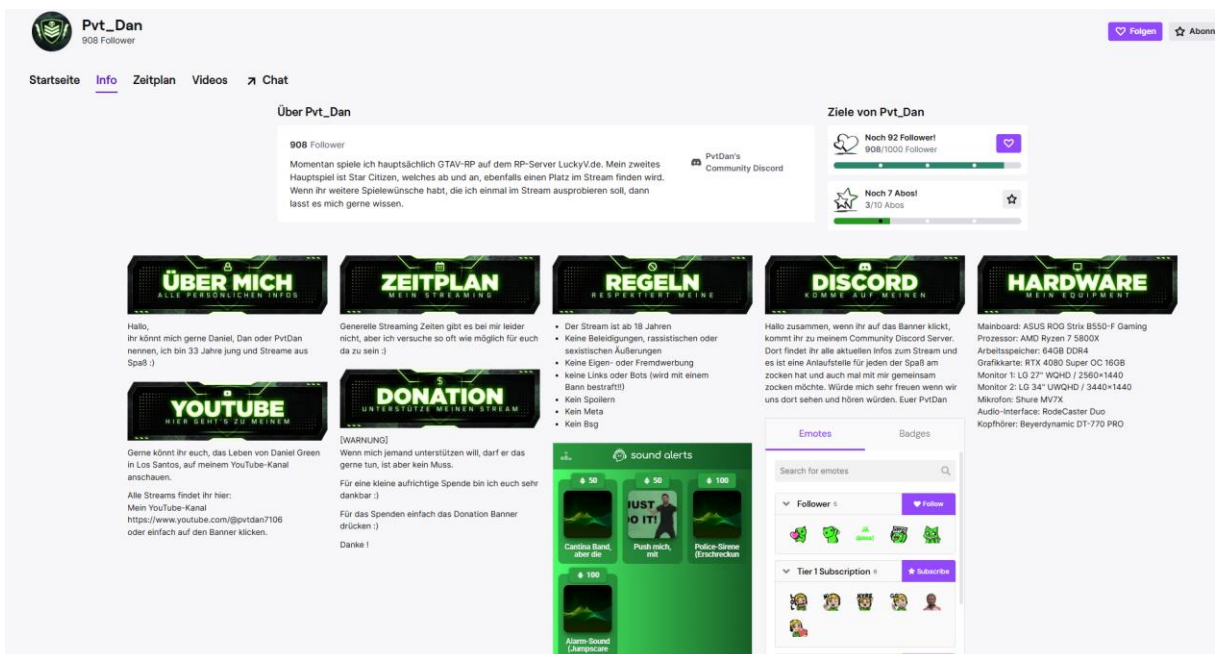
Pvt_Dan
908 Follower

Folgen
Abonn

Startseite Info Zeitplan Videos Chat

Über Pvt_Dan

908 Follower

Momentan spiele ich hauptsächlich GTAV-RP auf dem RP-Server LuckyV.de. Mein zweites Hauptspiel ist Star Citizen, welches ab und an, ebenfalls einen Platz im Stream finden wird. Wenn ihr weitere Spielewünsche habt, die ich einmal im Stream ausprobieren soll, dann lasst es mich gerne wissen.

PvtDan's Community Discord

Ziele von Pvt_Dan

Noch 92 Follower!
908/1000 Follower

Noch 7 Abos!
3/10 Abos

ÜBER MICH
ALLE PERSÖNLICHEN INFOS

Hallo,
ihr könnt mich gerne Daniel, Dan oder PvtDan nennen, ich bin 33 Jahre jung und Streame aus Spaß :)

YOUTUBE
HIER GEHT'S ZU MEINEM

Gerne könnt ihr euch, das Leben von Daniel Green in Los Santos, auf meinem YouTube-Kanal anschauen.

Alle Streams findet ihr hier:
Mein YouTube-Kanal
https://www.youtube.com/@pvtdan7106
oder einfach auf den Banner klicken.

ZEITPLAN
MEIN STREAMING

Generelle Streaming Zeiten gibt es bei mir leider nicht, aber ich versuche so oft wie möglich für euch da zu sein :)

DONATION
UNTERSTÜTZE MEINEN STREAM

[WARNUNG]
Wenn mich jemand unterstützen will, darf er das gerne tun, ist aber kein Muss.

Für eine kleine aufrichtige Spende bin ich euch sehr dankbar :)

Für das Spenden einfach das Donation Banner drücken :)

Danke !

REGELN
RESPEKTIERT MEINE

• Der Stream ist ab 18 Jahren
• Keine Beleidigungen, rassistischen oder sexistischen Äußerungen
• Keine Eigen- oder Fremdwerbung
• keine Links oder Bots (wird mit einem Bann bestraft!!)
• Kein Spoilern
• Kein Meta
• Kein Bsg

sound alerts
50 | 50 | 100
Cantina Band, aber die | Push mich, mit | Police-Sirene (Erschrecken
JUST DO IT!
100
Alarm-Sound (Jumpscare

DISCORD
KOMME AUF MEINEN

Hallo zusammen, wenn ihr auf das Banner klickt, kommt ihr zu meinem Community Discord Server. Dort findet ihr alle aktuellen Infos zum Stream und es ist eine Anlaufstelle für jeden der Spaß am zocken hat und auch mal mit mir gemeinsam zocken möchte. Würde mich sehr freuen wenn wir uns dort sehen und hören würden. Euer PvtDan

Emotes Badges
Search for emotes
Follower 5 Follow
Tier 1 Subscription 6 Subscribe

HARDWARE
MEIN EQUIPMENT

Mainboard: ASUS ROG Strix B550-F Gaming
Prozessor: AMD Ryzen 7 5800X
Arbeitsspeicher: 64GB DDR4
Grafikkarte: RTX 4080 Super OC 16GB
Monitor 1: LG 27" WQHD / 2560×1440
Monitor 2: LG 34" UWQHD / 3440×1440
Mikrofon: Shure MV7X
Audio-Interface: RodeCaster Duo
Kopfhörer: Beyerdynamic DT-770 PRO